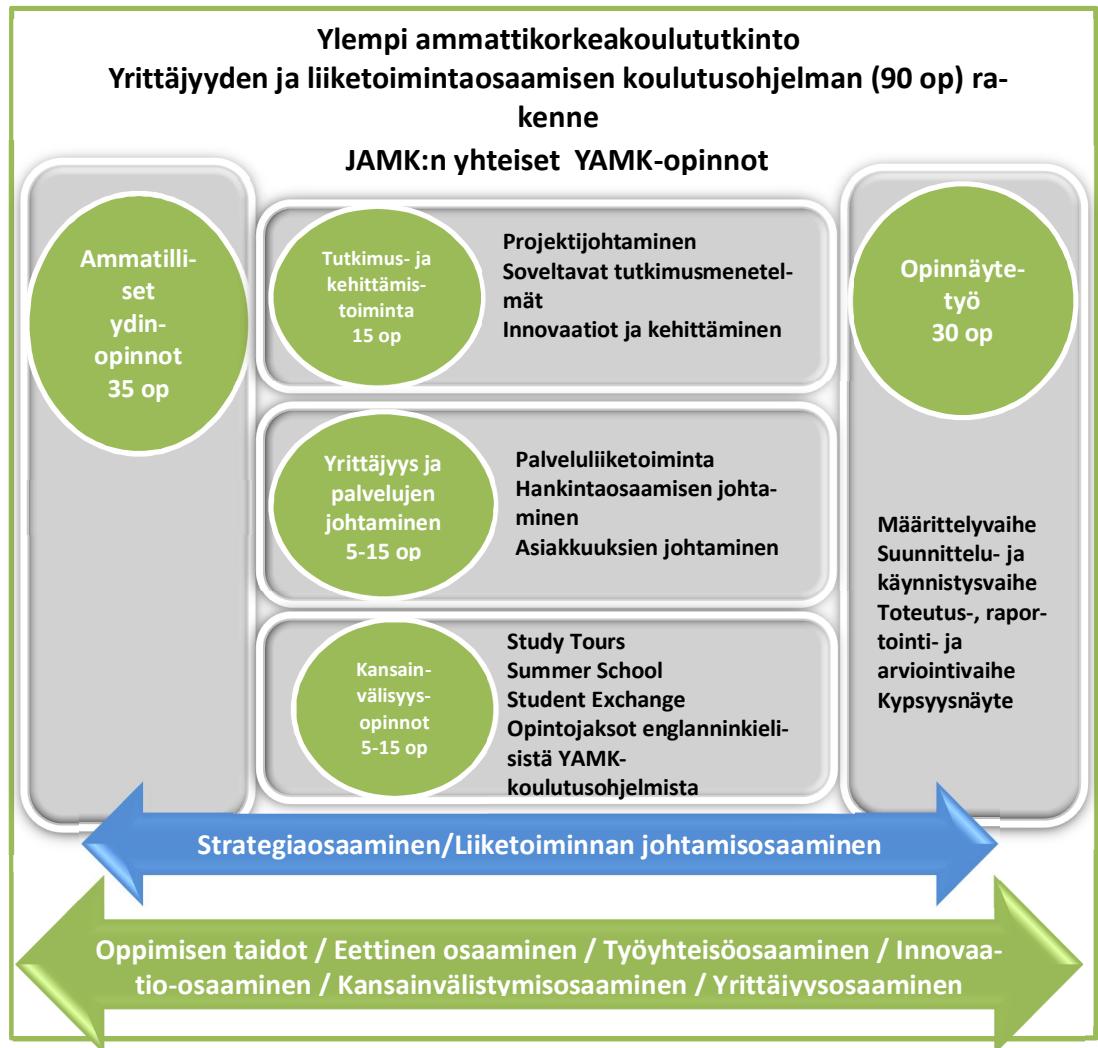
Ylempi ammattikorkeakoulututkinto
Yrittäjyyden ja liiketoimintaosaamisen koulutusohjelman (90 op) rakenne
JAMK:n yhteiset YAMK-opinnot

Ammatilliset ydinopinnot 35 op

Tutkimus- ja kehittämistoiminta 15 op

Projektijohtaminen
Soveltavat tutkimusmenetelmät
Innovaatiot ja kehittäminen

Opinnäytetyö 30 op

Yrittäjyys ja palvelujen johtaminen 5-15 op

Palveluliiketoiminta
Hankintaosaamisen johtaminen
Asiakkuuksien johtaminen

Määrittelyvaihe
Suunnittelu- ja käynnistysvaihe
Toteutus-, raportointi- ja arviointivaihe
Kypsyysnäyte

Kansainvälisyysopinnot 5-15 op

Study Tours
Summer School
Student Exchange
Opintojaksot englanninkielisistä YAMK-koulutusohjelmista

Strategiaosaaminen/Liiketoiminnan johtamisosaaminen

Oppimisen taidot / Eettinen osaaminen / Työyhteisöosaaminen / Innovaatio-osaaminen / Kansainvälistymisosaaminen / Yrittäjyysosaaminen